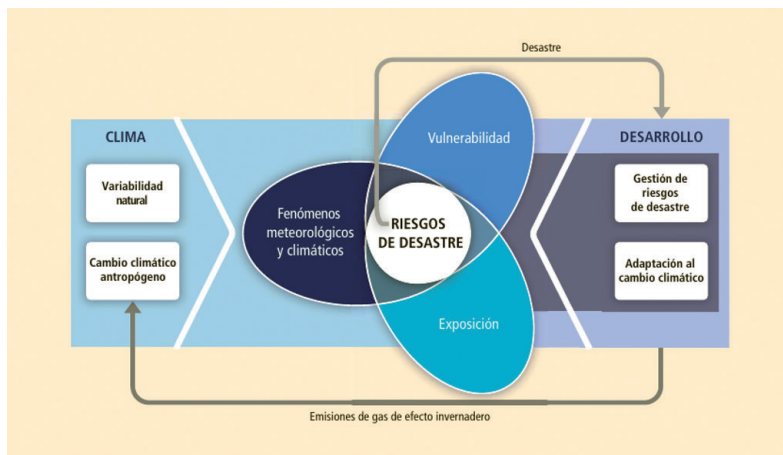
Desastre

CLIMA

Variabilidad natural

Cambio climático antropógeno

Fenómenos meteorológicos y climáticos

Vulnerabilidad

RIESGOS DE DESASTRE

Exposición

DESARROLLO

Gestión de riesgos de desastre

Adaptación al cambio climático

Emisiones de gas de efecto invernadero